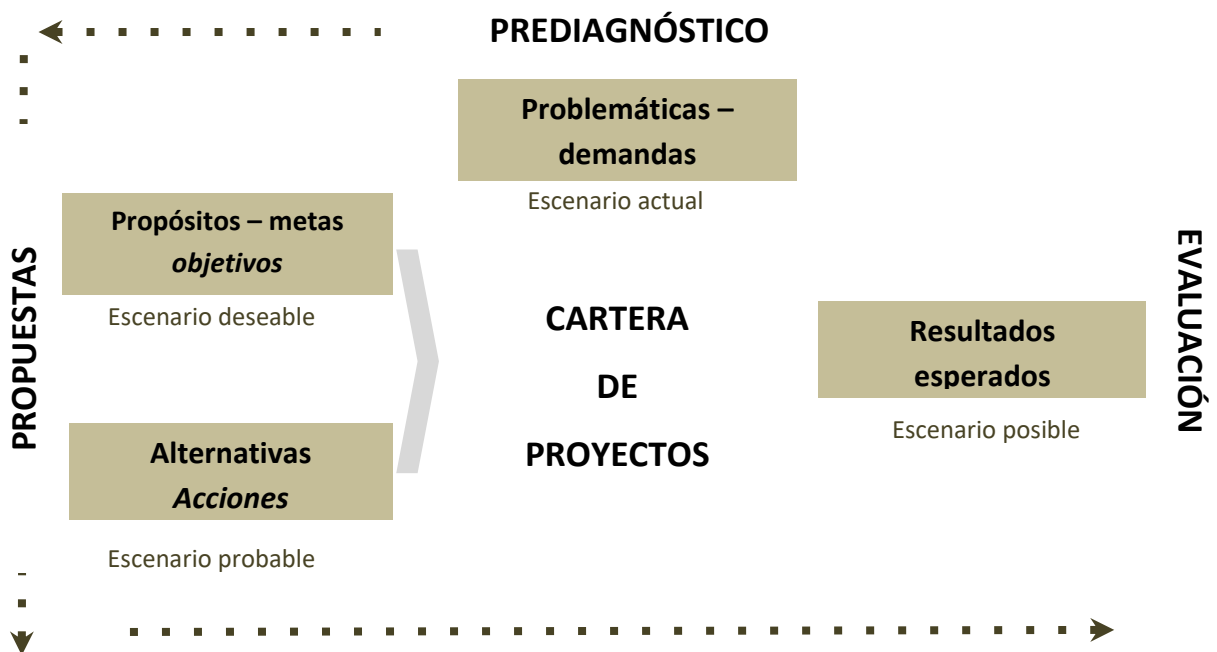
PREDIAGNÓSTICO

Problemáticas – demandas

Escenario actual

PROPUESTAS

Propósitos – metas
*objetivos*

Escenario deseable

CARTERA
DE
PROYECTOS

Resultados esperados

Escenario posible

EVALUACIÓN

Alternativas
*Acciones*

Escenario probable